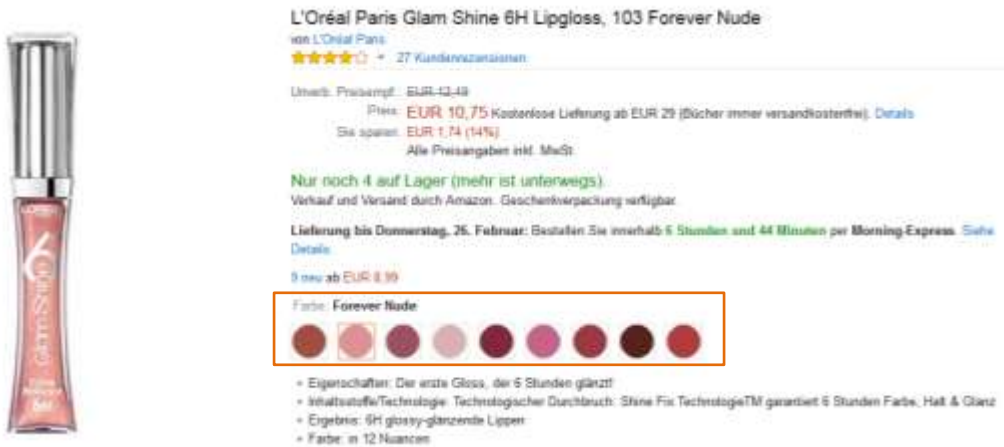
L'Oréal Paris Glam Shine 6H Lipgloss, 103 Forever Nude

von L'Oréal Paris

27 Kundenrezensionen

Unverb. Preisempf.: EUR 12,49

Preis: EUR 10,75 Kostenlose Lieferung ab EUR 29 (Bücher immer versandkostenfrei). Details

Sie sparen: EUR 1,74 (14%)

Alle Preisangaben inkl. MwSt.

Nur noch 4 auf Lager (mehr ist unterwegs).

Verkauf und Versand durch Amazon. Geschenkverpackung verfügbar.

Lieferung bis Donnerstag, 26. Februar: Bestellen Sie innerhalb 6 Stunden und 44 Minuten per Morning-Express. Siehe Details.

9 neu ab EUR 8,99

Farbe: Forever Nude

- Eigenschaften: Der erste Gloss, der 6 Stunden glänzt!
- Inhaltsstoffe/Technologie: Technologischer Durchbruch: Shine Fix TechnologieTM garantiert 6 Stunden Farbe, Halt & Glanz
- Ergebnis: 6H glossy-glänzende Lippen
- Farbe: in 12 Nuancen

L'ORÉAL
6 Glam Shine
6H